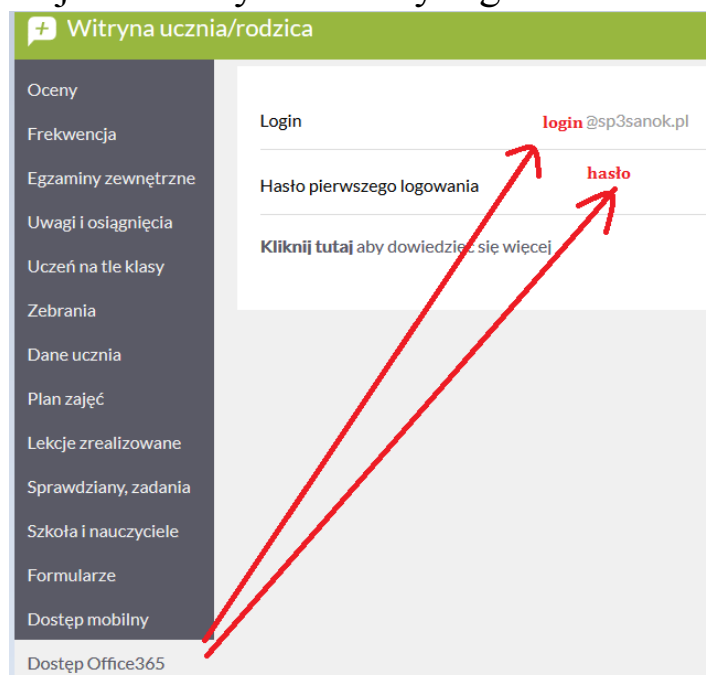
Witryna ucznia/rodzica

Oceny
Frekwencja
Egzaminy zewnętrzne
Uwagi i osiągnięcia
Uczeń na tle klasy
Zebrania
Dane ucznia
Plan zajęć
Lekcje zrealizowane
Sprawdziany, zadania
Szkoła i nauczyciele
Formularze
Dostęp mobilny
Dostęp Office365

Login login@sp3sanok.pl

Hasło pierwszego logowania hasło

Kliknij tutaj aby dowiedzieć się więcej